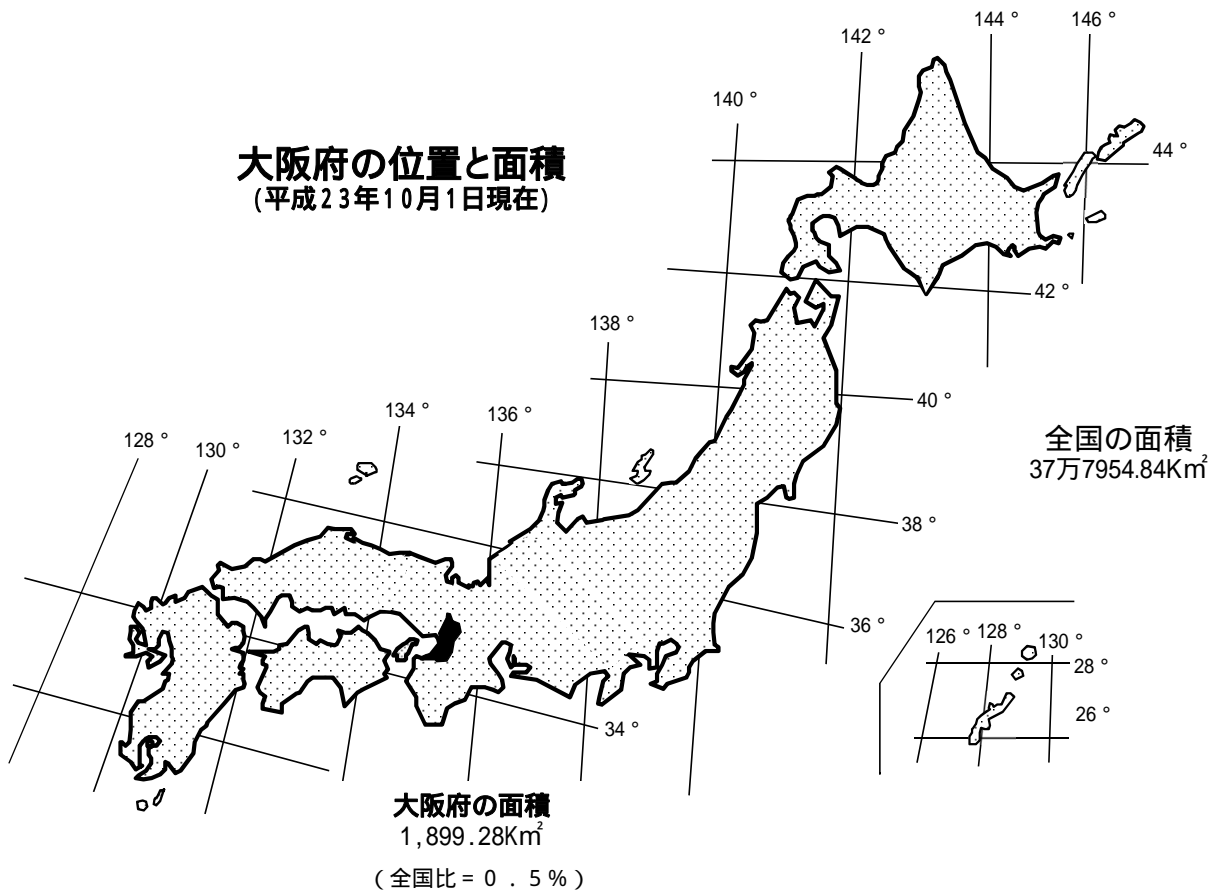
大阪府の位置と面積
(平成23年10月1日現在)

142°
144°
146°
140°
44°
42°
138°
40°
134°
136°
128°
130°
132°
全国の面積
37万7954.84Km$^2$
38°
36°
126°
128°
130°
28°
26°
34°

大阪府の面積
1,899.28Km$^2$
(全国比=0.5%)